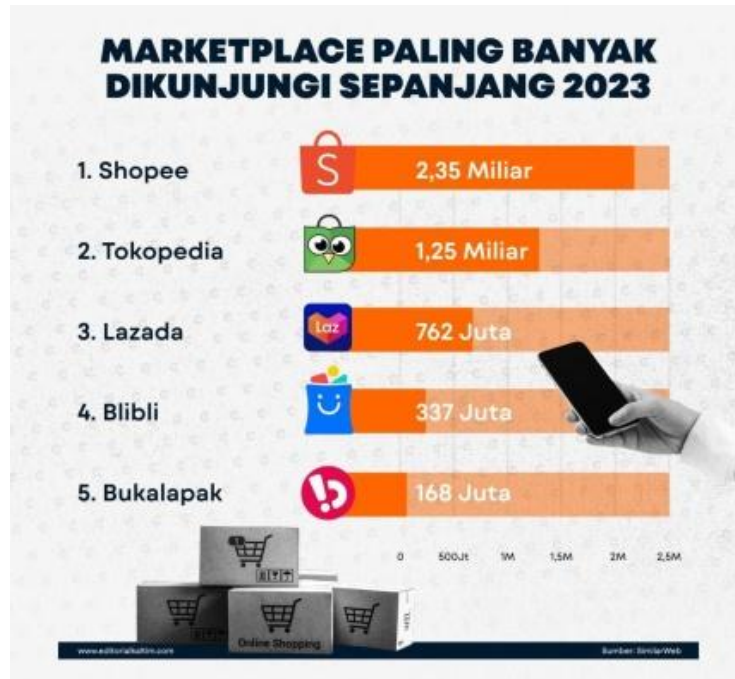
MARKETPLACE PALING BANYAK DIKUNJUNGI SEPANJANG 2023

1. Shopee
S
2,35 Miliar

2. Tokopedia
1,25 Miliar

3. Lazada
Laz
762 Juta

4. Blibli
337 Juta

5. Bukalapak
168 Juta

0
500Jt
1M
1,5M
2M
2,5M

Online Shopping

www.editorialkaltim.com

Sumber: SimilarWeb